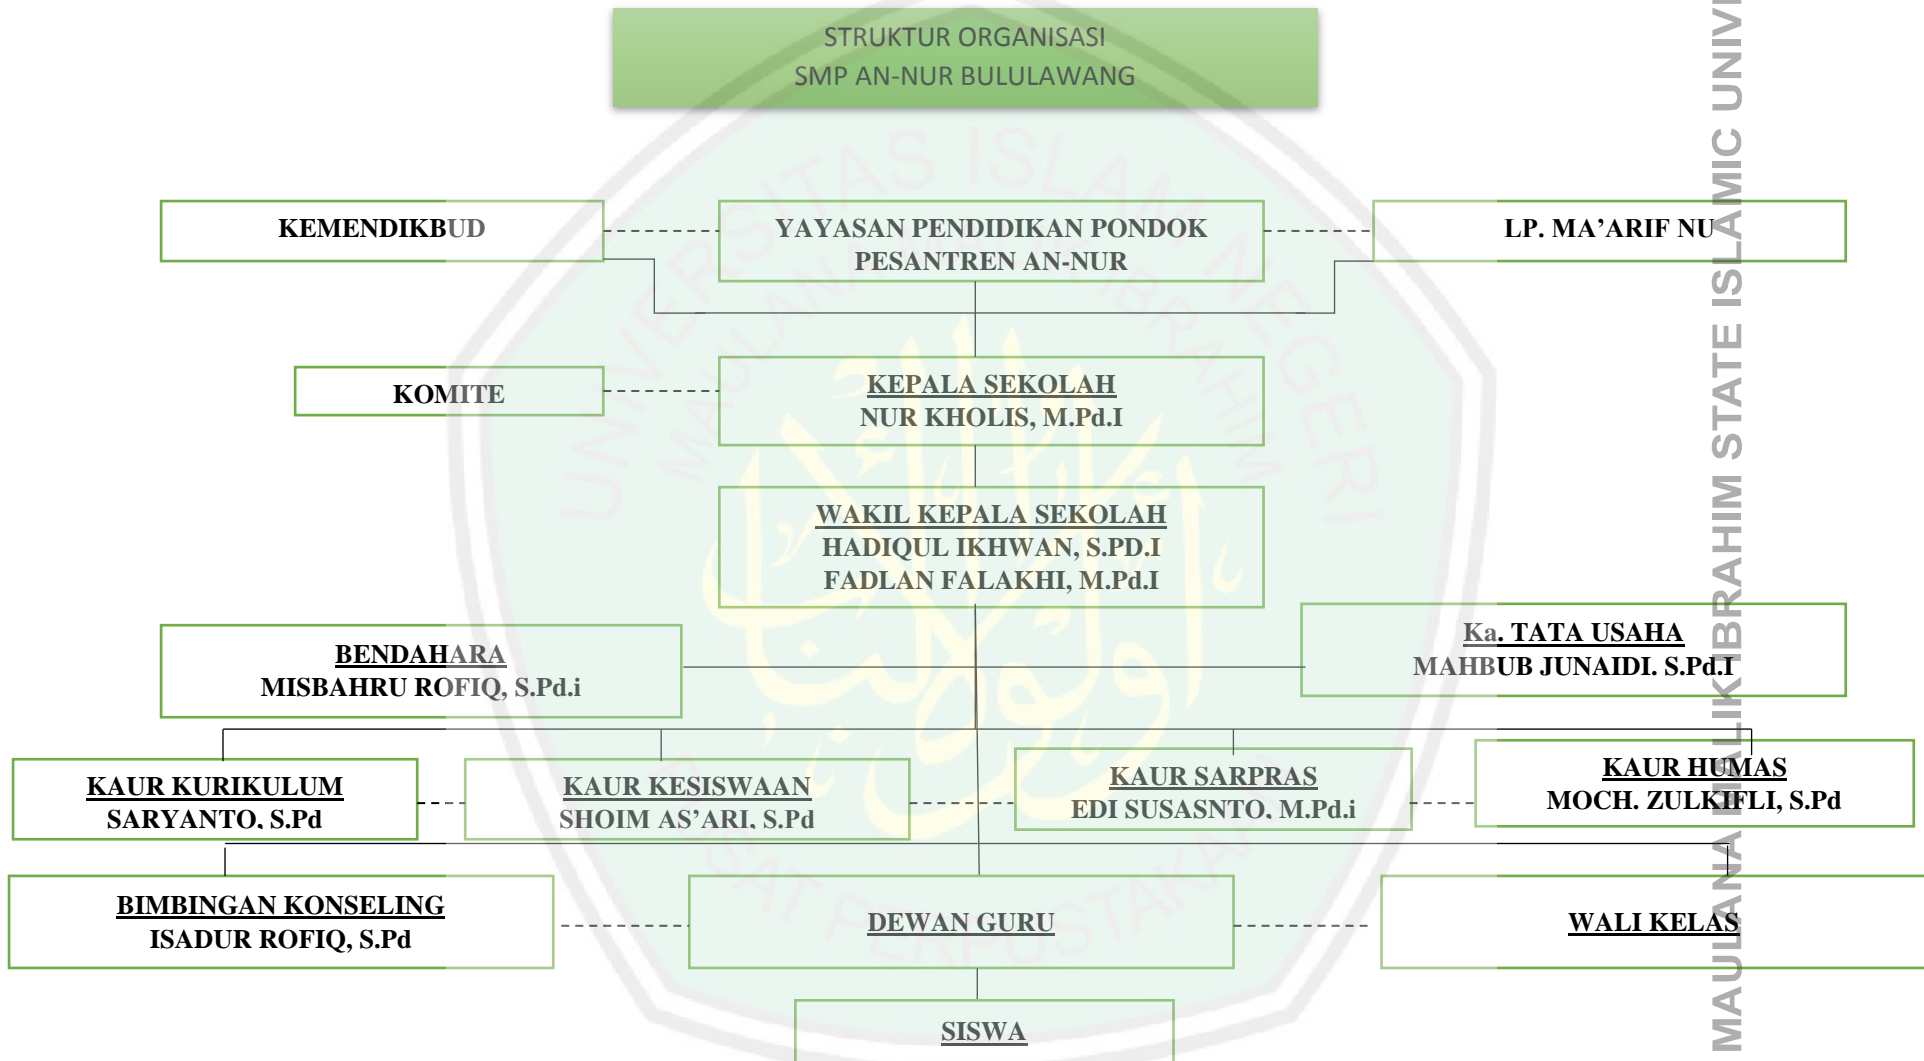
STRUKTUR ORGANISASI
SMP AN-NUR BULULAWANG

KEMENDIKBUD

YAYASAN PENDIDIKAN PONDOK PESANTREN AN-NUR

LP. MA'ARIF NU

KOMITE

KEPALA SEKOLAH
NUR KHOLIS, M.Pd.I

WAKIL KEPALA SEKOLAH
HADIQUL IKHWAN, S.PD.I
FADLAN FALAKHI, M.Pd.I

BENDAHARA
MISBAHRU ROFIQ, S.Pd.i

Ka. TATA USAHA
MAHBUB JUNAIDI. S.Pd.I

KAUR KURIKULUM
SARYANTO. S.Pd

KAUR KESISWAAN
SHOIM AS'ARI. S.Pd

KAUR SARPRAS
EDI SUSASNTO. M.Pd.i

KAUR HUMAS
MOCH. ZULKIFLI, S.Pd

BIMBINGAN KONSELING
ISADUR ROFIQ, S.Pd

DEWAN GURU

WALI KELAS

SISWA

MAULANA MALIK IBRAHIM STATE ISLAMIC UNIV